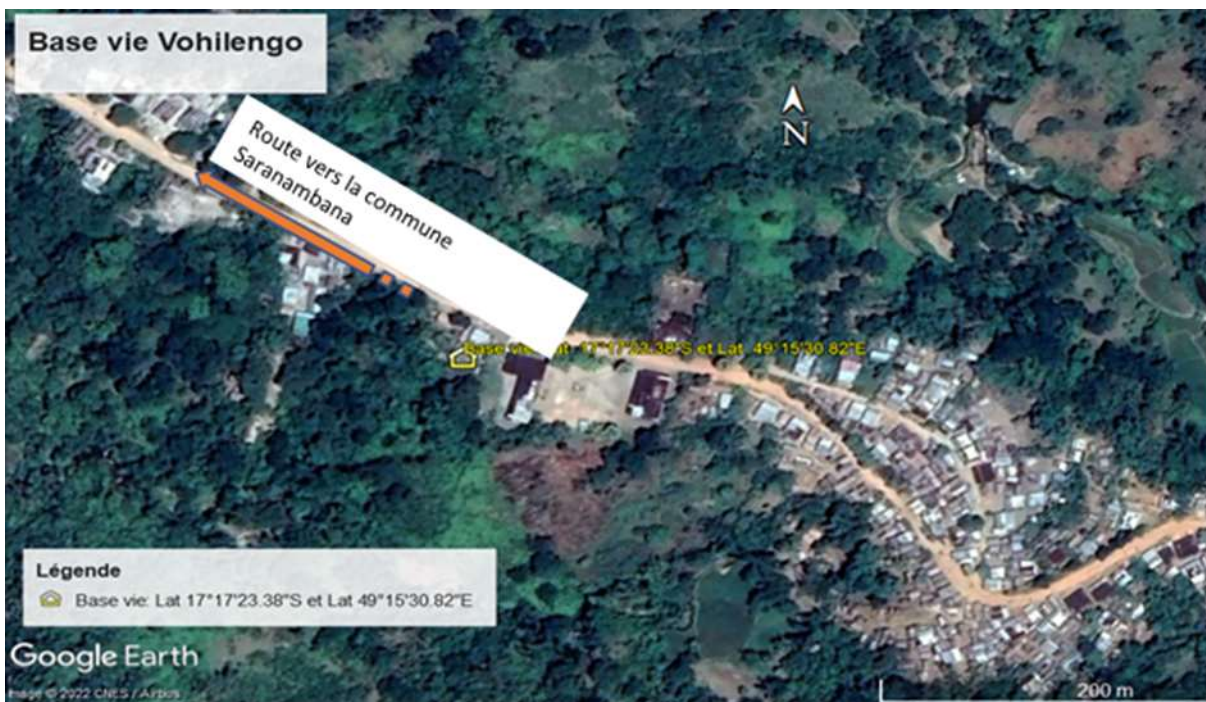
Base vie Vohilengo

Route vers la commune Saranambana

N

Base vie: Lat 17°17'23.38"S et Lat 49°15'30.82"E

Légende

Base vie: Lat 17°17'23.38"S et Lat 49°15'30.82"E

Google Earth

Image © 2022 CNES / Airbus

200 m